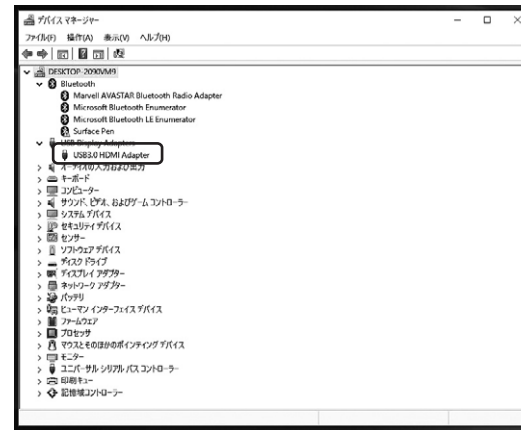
デバイス マネージャー
ファイル(F) 操作(A) 表示(V) ヘルプ(H)
DESKTOP-2090VM9
Bluetooth
Marvell AVASTAR Bluetooth Radio Adapter
Microsoft Bluetooth Enumerator
Microsoft Bluetooth LE Enumerator
Surface Pen
USB Display Adapters
USB3.0 HDMI Adapter
オーディオの入力および出力
キーボード
コンピューター
サウンド、ビデオ、およびゲーム コントローラー
システム デバイス
セキュリティ デバイス
センサー
ソフトウェア デバイス
ディスク ドライブ
ディスプレイ アダプター
ネットワーク アダプター
バッテリ
ヒューマン インターフェイス デバイス
ファームウェア
プロセッサ
マウスとそのほかのポインティング デバイス
モニター
ユニバーサル シリアル バス コントローラー
印刷キュー
記憶域コントローラー